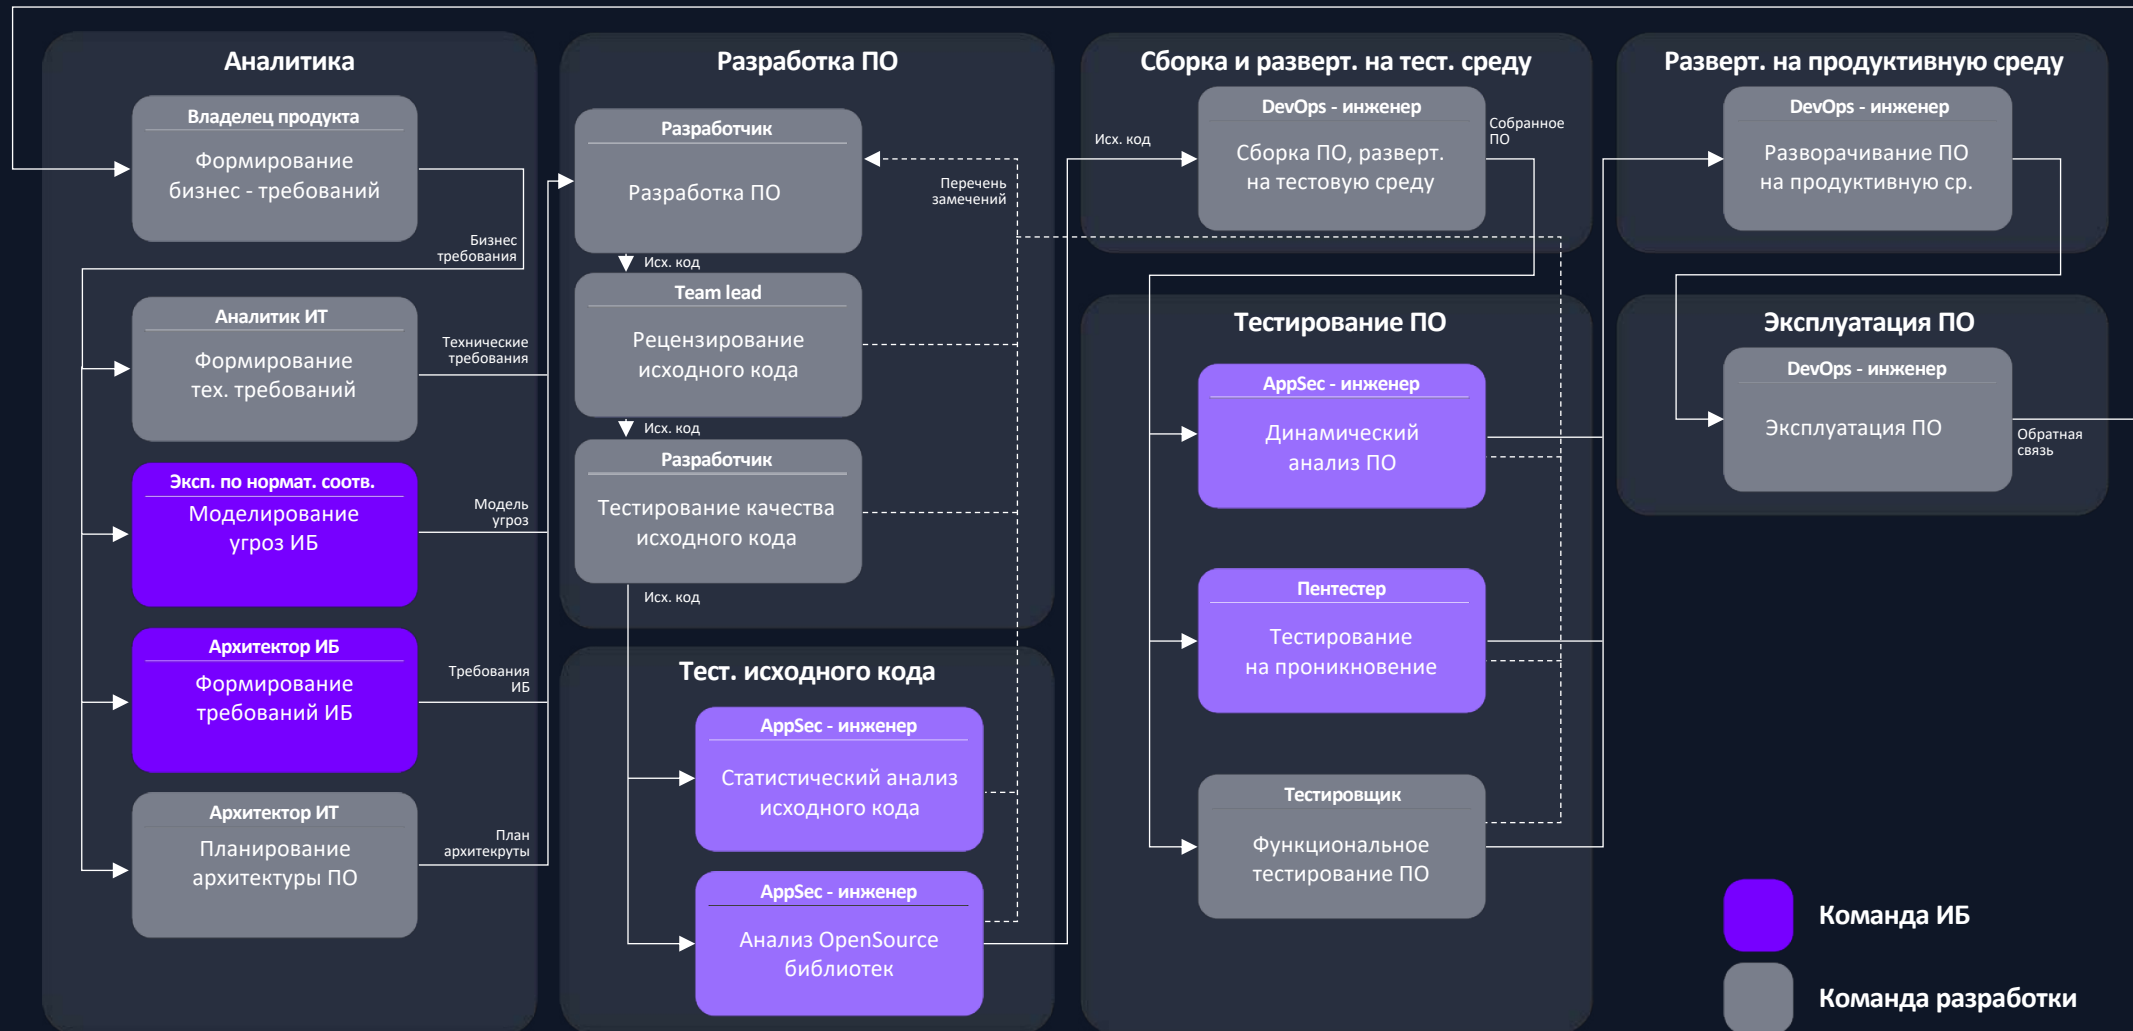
Аналитика

Владелец продукта
Формирование бизнес - требований

Бизнес требования

Аналитик ИТ
Формирование тех. требований

Технические требования

Эксп. по нормат. соотв.
Моделирование угроз ИБ

Модель угроз

Архитектор ИБ
Формирование требований ИБ

Требования ИБ

Архитектор ИТ
Планирование архитектуры ПО

План архитекруты

Разработка ПО

Разработчик
Разработка ПО

Перечень замечений

Исх. код

Team lead
Рецензирование исходного кода

Исх. код

Разработчик
Тестирование качества исходного кода

Исх. код

Тест. исходного кода

AppSec - инженер
Статистический анализ исходного кода

AppSec - инженер
Анализ OpenSource библиотек

Сборка и разверт. на тест. среду

Исх. код

DevOps - инженер
Сборка ПО, разверт. на тестовую среду

Собранное ПО

Тестирование ПО

AppSec - инженер
Динамический анализ ПО

Пентестер
Тестирование на проникновение

Тестировщик
Функциональное тестирование ПО

Разверт. на продуктивную среду

DevOps - инженер
Разворачивание ПО на продуктивную ср.

Эксплуатация ПО

DevOps - инженер
Эксплуатация ПО

Обратная связь

Команда ИБ

Команда разработки